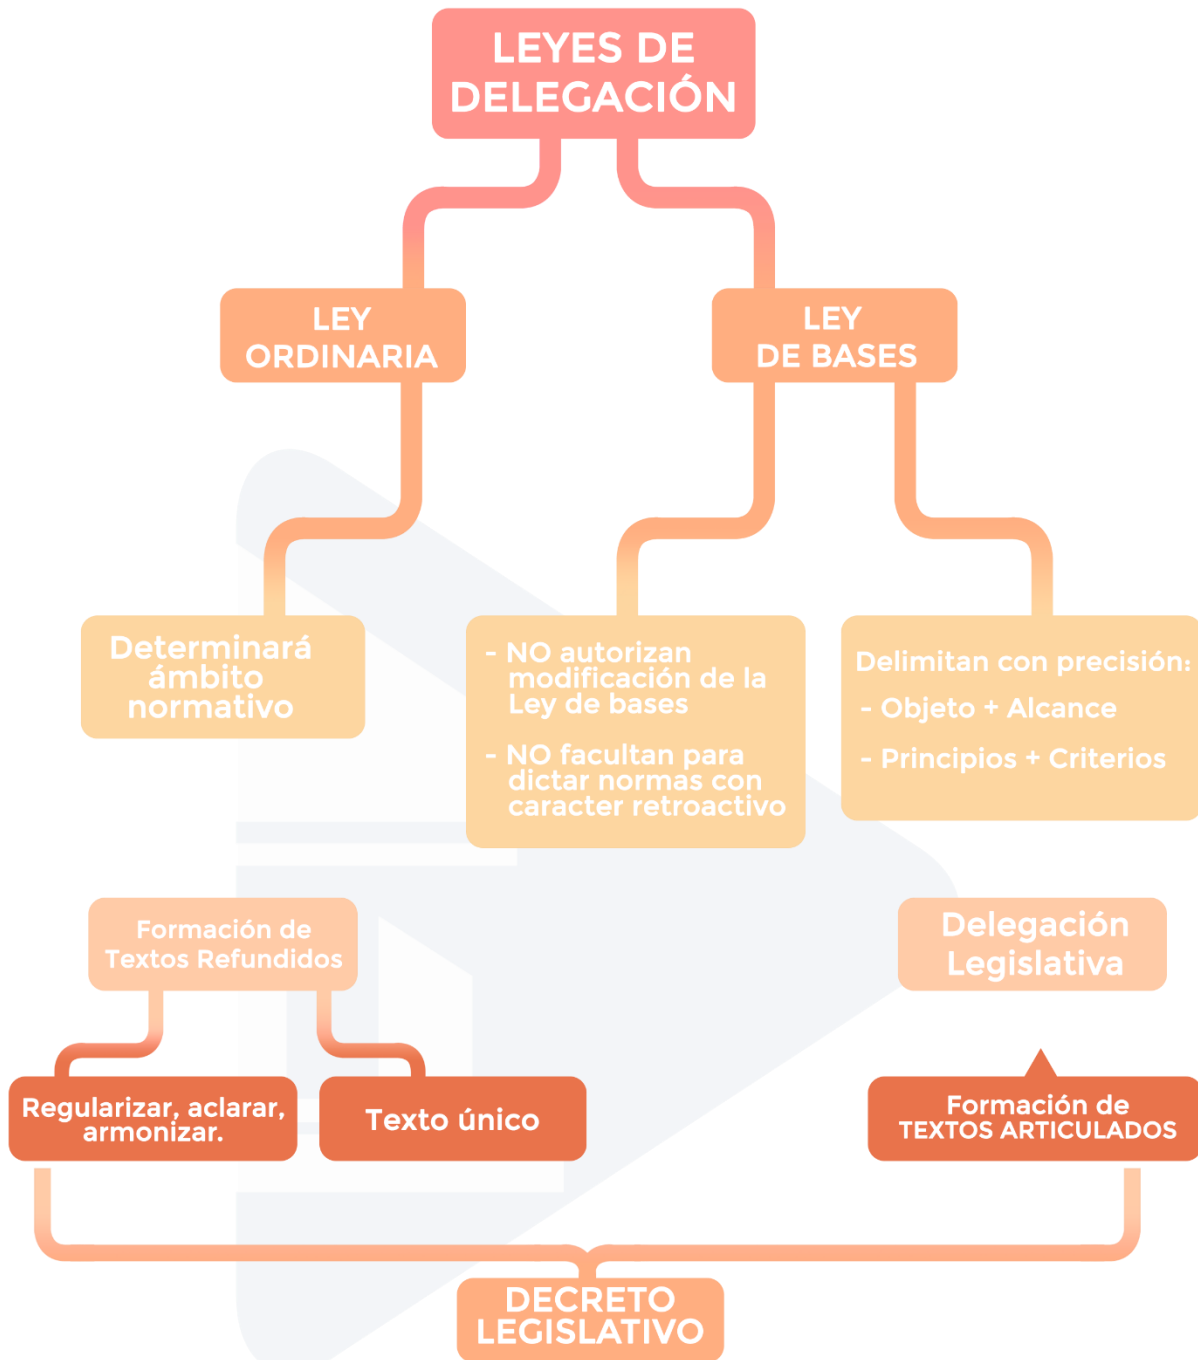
LEYES DE DELEGACIÓN

LEY ORDINARIA

LEY DE BASES

Determinará ámbito normativo

- NO autorizan modificación de la Ley de bases

- NO facultan para dictar normas con caracter retroactivo

Delimitan con precisión:

- Objeto + Alcance

- Principios + Criterios

Formación de Textos Refundidos

Delegación Legislativa

Regularizar, aclarar, armonizar.

Texto único

Formación de TEXTOS ARTICULADOS

DECRETO LEGISLATIVO